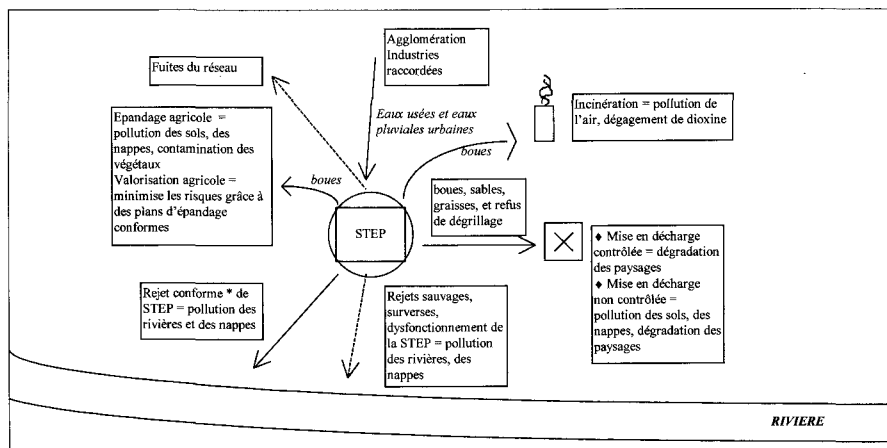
Agglomération
Industries
raccordées

Fuites du réseau

Eaux usées et eaux pluviales urbaines

Incinération = pollution de l'air, dégagement de dioxine

boues

Epandage agricole = pollution des sols, des nappes, contamination des végétaux
Valorisation agricole = minimise les risques grâce à des plans d'épandage conformes

boues

STEP

boues, sables, graisses, et refus de dégrillage

♦ Mise en décharge contrôlée = dégradation des paysages
♦ Mise en décharge non contrôlée = pollution des sols, des nappes, dégradation des paysages

Rejet conforme * de STEP = pollution des rivières et des nappes

Rejets sauvages, surverses, dysfonctionnement de la STEP = pollution des rivières, des nappes

RIVIERE